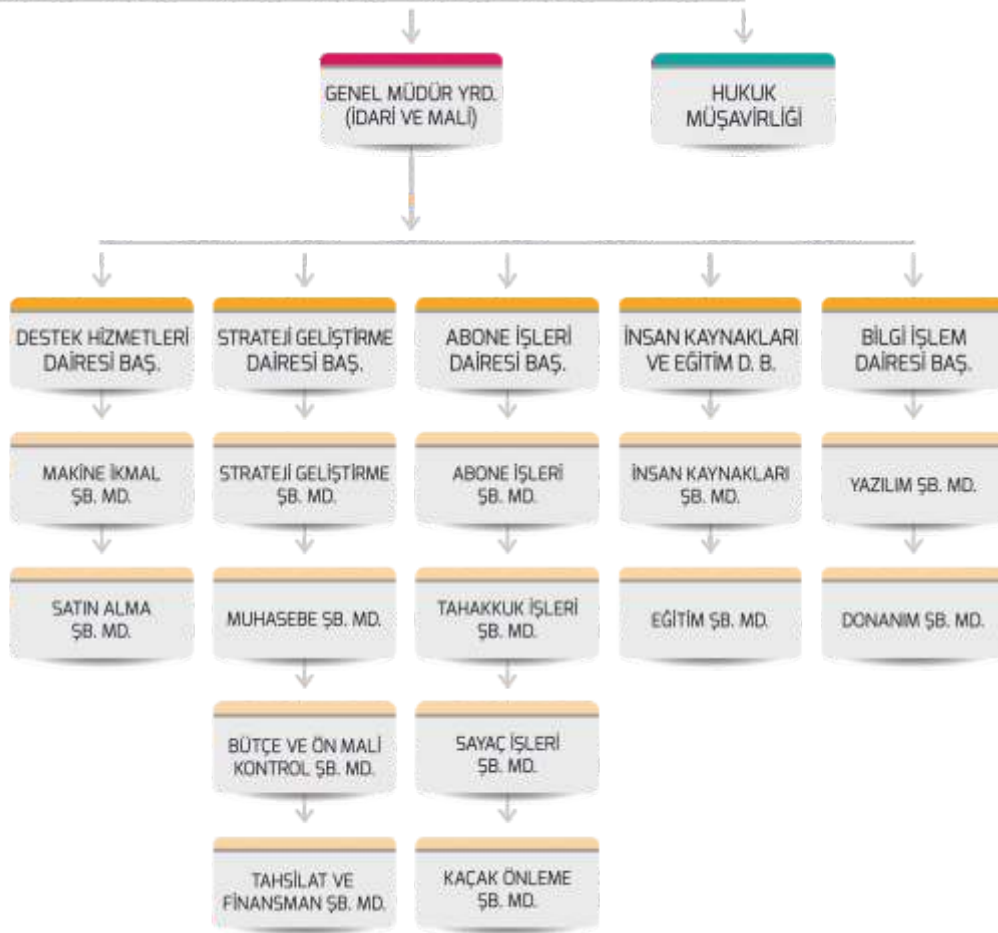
GENEL MÜDÜR YRD. (İDARİ VE MALİ)

HUKUK MÜŞAVİRLİĞİ

DESTEK HİZMETLERİ DAİRESİ BAŞ.

MAKİNE İKMAL ŞB. MD.

SATIN ALMA ŞB. MD.

STRATEJİ GELİŞTİRME DAİRESİ BAŞ.

STRATEJİ GELİŞTİRME ŞB. MD.

MUHASEBE ŞB. MD.

BÜTÇE VE ÖN MALİ KONTROL ŞB. MD.

TAHSİLAT VE FİNANSMAN ŞB. MD.

ABONE İŞLERİ DAİRESİ BAŞ.

ABONE İŞLERİ ŞB. MD.

TAHAKKUK İŞLERİ ŞB. MD.

SAYAÇ İŞLERİ ŞB. MD.

KAÇAK ÖNLEME ŞB. MD.

İNSAN KAYNAKLARI VE EĞİTİM D. B.

İNSAN KAYNAKLARI ŞB. MD.

EĞİTİM ŞB. MD.

BİLGİ İŞLEM DAİRESİ BAŞ.

YAZILIM ŞB. MD.

DONANIM ŞB. MD.